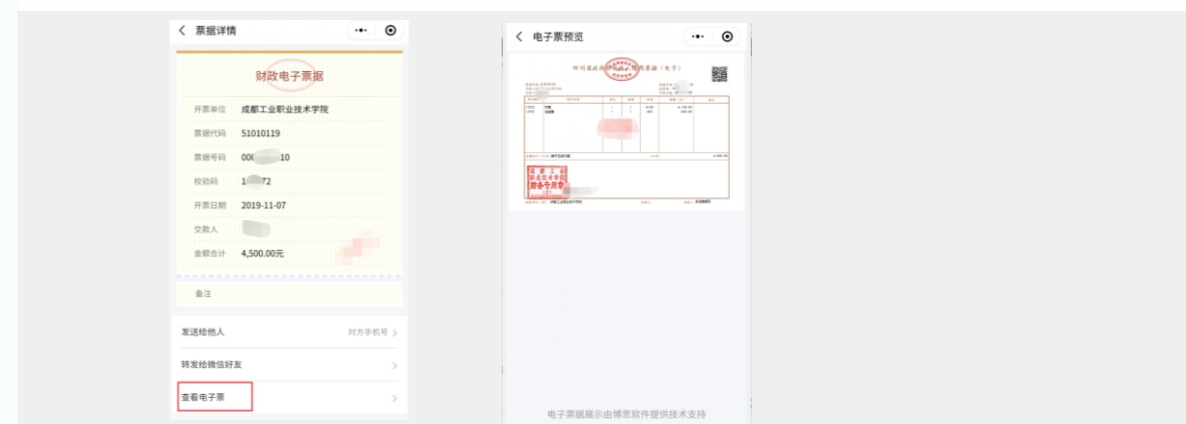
票据详情

财政电子票据

开票单位 成都工业职业技术学院

票据代码 51010119

票据号码 00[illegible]10

校验码 1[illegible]72

开票日期 2019-11-07

交款人 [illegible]

金额合计 4,500.00元

备注

发送给他人 对方手机号

转发给微信好友

查看电子票

电子票预览

四川省政府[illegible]票据（电子）

电子票据展示由博思软件提供技术支持